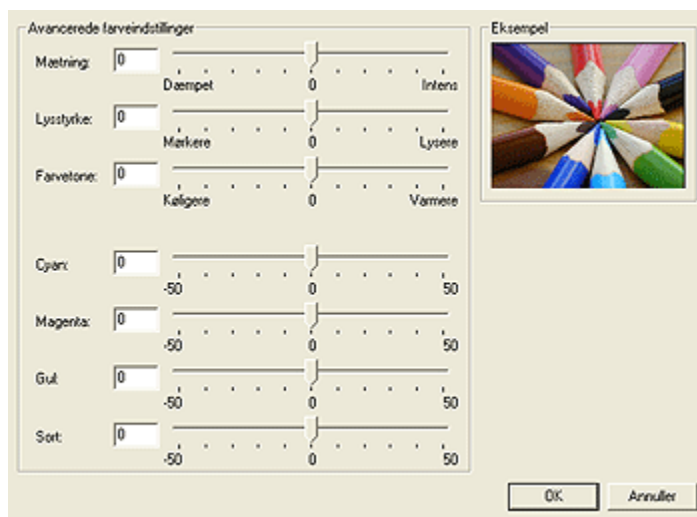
Avancerede farveindstillinger

Mætning: 0
Dæmpet 0 Intens

Lysstyrke: 0
Mørkere 0 Lysere

Farvetone: 0
Køligere 0 Varmere

Cyan: 0
-50 0 50

Magenta: 0
-50 0 50

Gul: 0
-50 0 50

Sort: 0
-50 0 50

Eksempel

OK Annuller